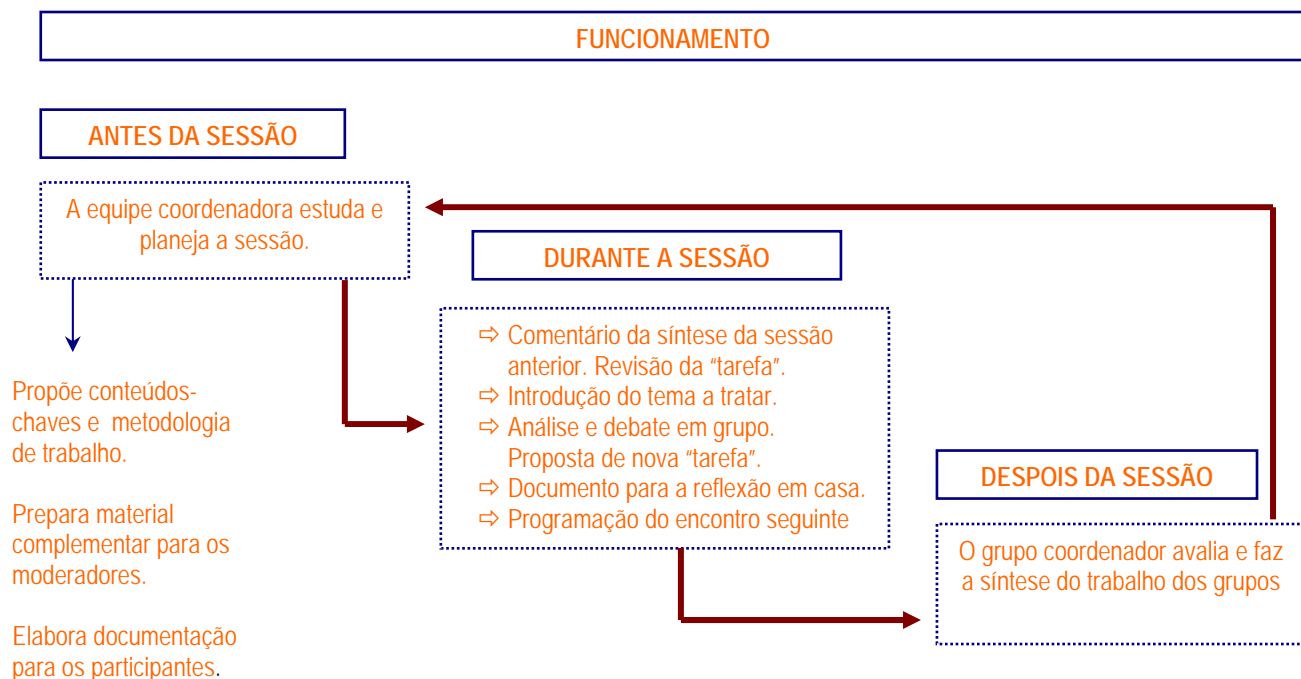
FUNCIONAMENTO

ANTES DA SESSÃO

A equipe coordenadora estuda e planeja a sessão.

Propõe conteúdos-chaves e metodologia de trabalho.

Prepara material complementar para os moderadores.

Elabora documentação para os participantes.

DURANTE A SESSÃO

⇨ Comentário da síntese da sessão anterior. Revisão da "tarefa".
⇨ Introdução do tema a tratar.
⇨ Análise e debate em grupo. Proposta de nova "tarefa".
⇨ Documento para a reflexão em casa.
⇨ Programação do encontro seguinte

DESPOIS DA SESSÃO

O grupo coordenador avalia e faz a síntese do trabalho dos grupos